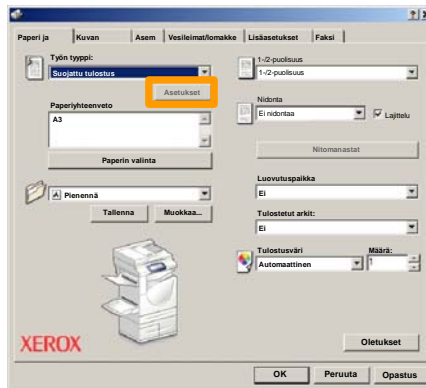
?|×

Paperi ja | Kuvan | Asem | Vesileimat/lomakke | Lisäasetukset | Faksi

Työn tyyppi:
Suojattu tulostus
Asetukset
Paperiyhteenveto
A3
Paperin valinta
Pienennä
Tallenna
Muokkaa...

1-/2-puolisuus
1-/2-puolisuus
Nidonta
Ei nidontaa
Lajittelu
Nitomanastat
Luovutuspaikka
Ei
Tulostetut arkit:
Ei
Tulostusväri
Automaattinen
Määrä:
1

XEROX
Oletukset
OK
Peruuta
Opastus